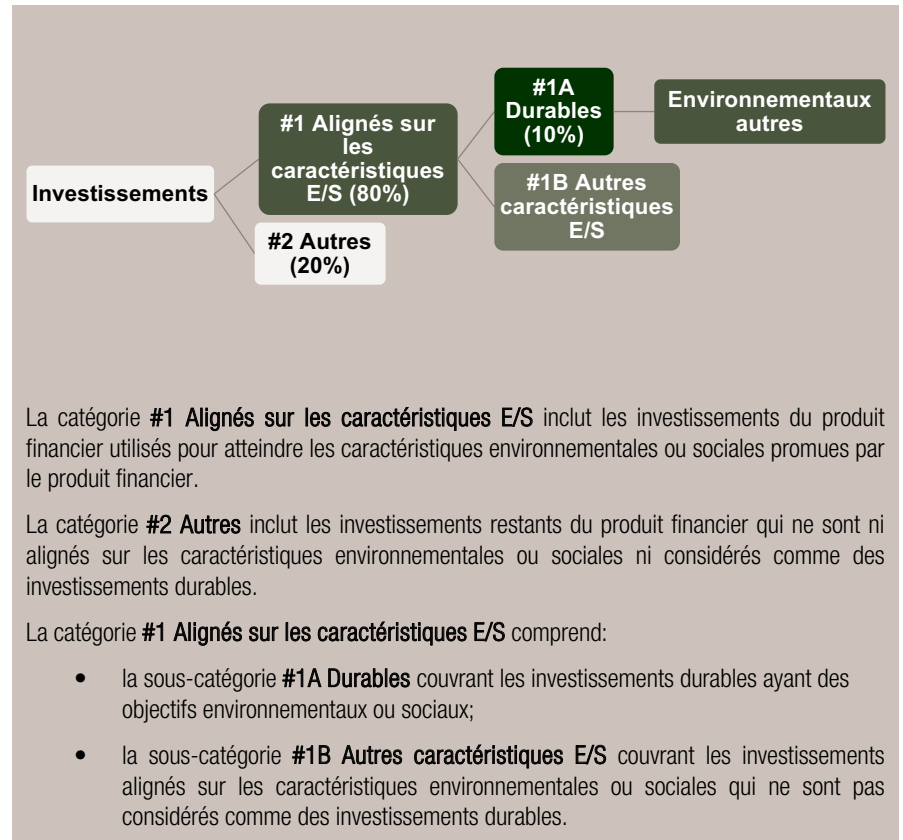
Investissements

#1 Alignés sur les caractéristiques E/S (80%)

#2 Autres (20%)

#1A Durables (10%)

#1B Autres caractéristiques E/S

Environnementaux autres

La catégorie **#1 Alignés sur les caractéristiques E/S** inclut les investissements du produit financier utilisés pour atteindre les caractéristiques environnementales ou sociales promues par le produit financier.

La catégorie **#2 Autres** inclut les investissements restants du produit financier qui ne sont ni alignés sur les caractéristiques environnementales ou sociales ni considérés comme des investissements durables.

La catégorie **#1 Alignés sur les caractéristiques E/S** comprend:

• la sous-catégorie **#1A Durables** couvrant les investissements durables ayant des objectifs environnementaux ou sociaux;

• la sous-catégorie **#1B Autres caractéristiques E/S** couvrant les investissements alignés sur les caractéristiques environnementales ou sociales qui ne sont pas considérés comme des investissements durables.